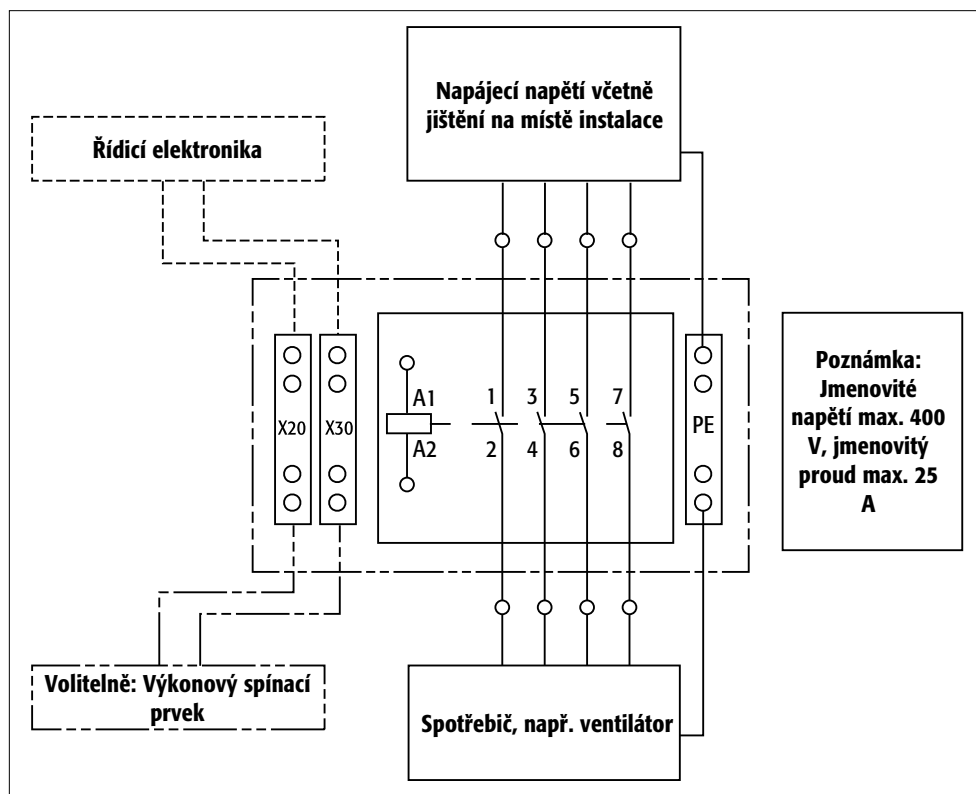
Napájecí napětí včetně jištění na místě instalace

Řídicí elektronika

X20

X30

A1

A2

1

2

3

4

5

6

7

8

PE

Poznámka: Jmenovité napětí max. 400 V, jmenovitý proud max. 25 A

Volitelně: Výkonový spínací prvek

Spotřebič, např. ventilátor